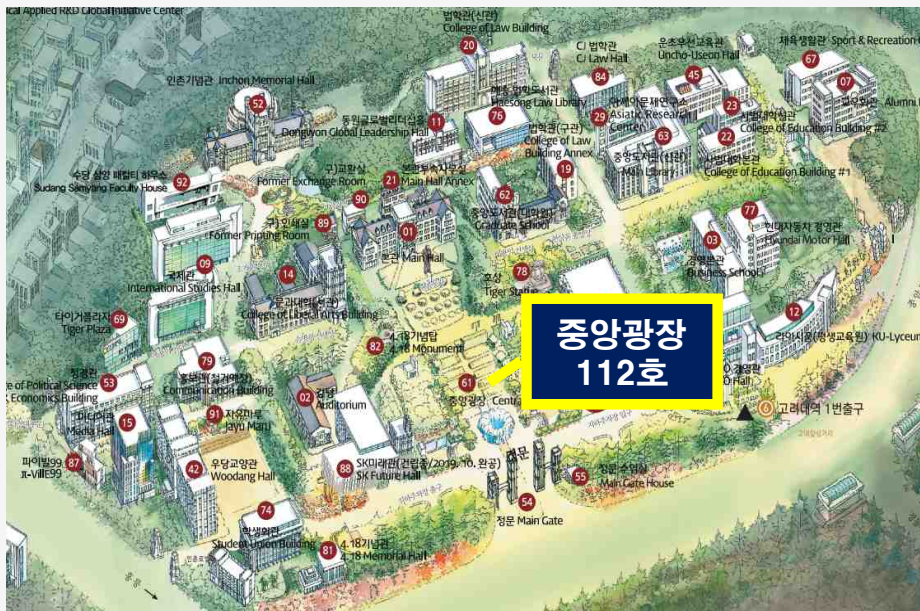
Applied R&D Global Initiative Center
법학관(신관)
College of Law Building
20
CJ 법학관
CJ Law Hall
84
운초우선교육관
Uncho-Useon Hall
45
체육생활관 Sport & Recreation
67
07
인촌기념관 Inchon Memorial Hall
52
동원글로벌리더십홀
Dongwon Global Leadership Hall
11
해송법학도서관
Haesong Law Library
76
아세아문제연구소
Asiatic Research Center
29
23
사범대학신관
College of Education Building #2
22
사범대학본관
College of Education Building #1
법학관(구관)
College of Law Building Annex
19
중앙도서관(신관)
Main Library
63
수당 삼양 패컬티 하우스
Sudang Samyang Faculty House
92
구교환실
Former Exchange Room
90
21
본관별관
Main Hall Annex
62
중앙도서관(대학원)
Graduate School
77
현대자동차 경영관
Hyundai Motor Hall
03
경영본관
Business School
89
구인쇄실
Former Printing Room
01
본관 Main Hall
국제관
International Studies Hall
09
14
문과대학(서관)
College of Liberal Arts Building
78
호상
Tiger Statue
타이거플라자
Tiger Plaza
69
82
4.18기념탑
4.18 Monument
중앙광장
112호
12
라이시움(평생교육원) KU-Lyceum
정경관
College of Political Science & Economics Building
53
79
홍보관(학생회관)
Communications Building
61
중앙광장
Central
Hall
고려대역 1번출구
02
강당
Auditorium
15
미디어관
Media Hall
91
자유마루
Jayu Maru
파이빌99
π-Ville99
87
42
우당교양관
Woodang Hall
88
SK미래관(건립중/2019.10.완공)
SK Future Hall
정문
55
정문 수위실
Main Gate House
54
정문 Main Gate
74
학생회관
Student Union Building
81
4.18기념관
4.18 Memorial Hall